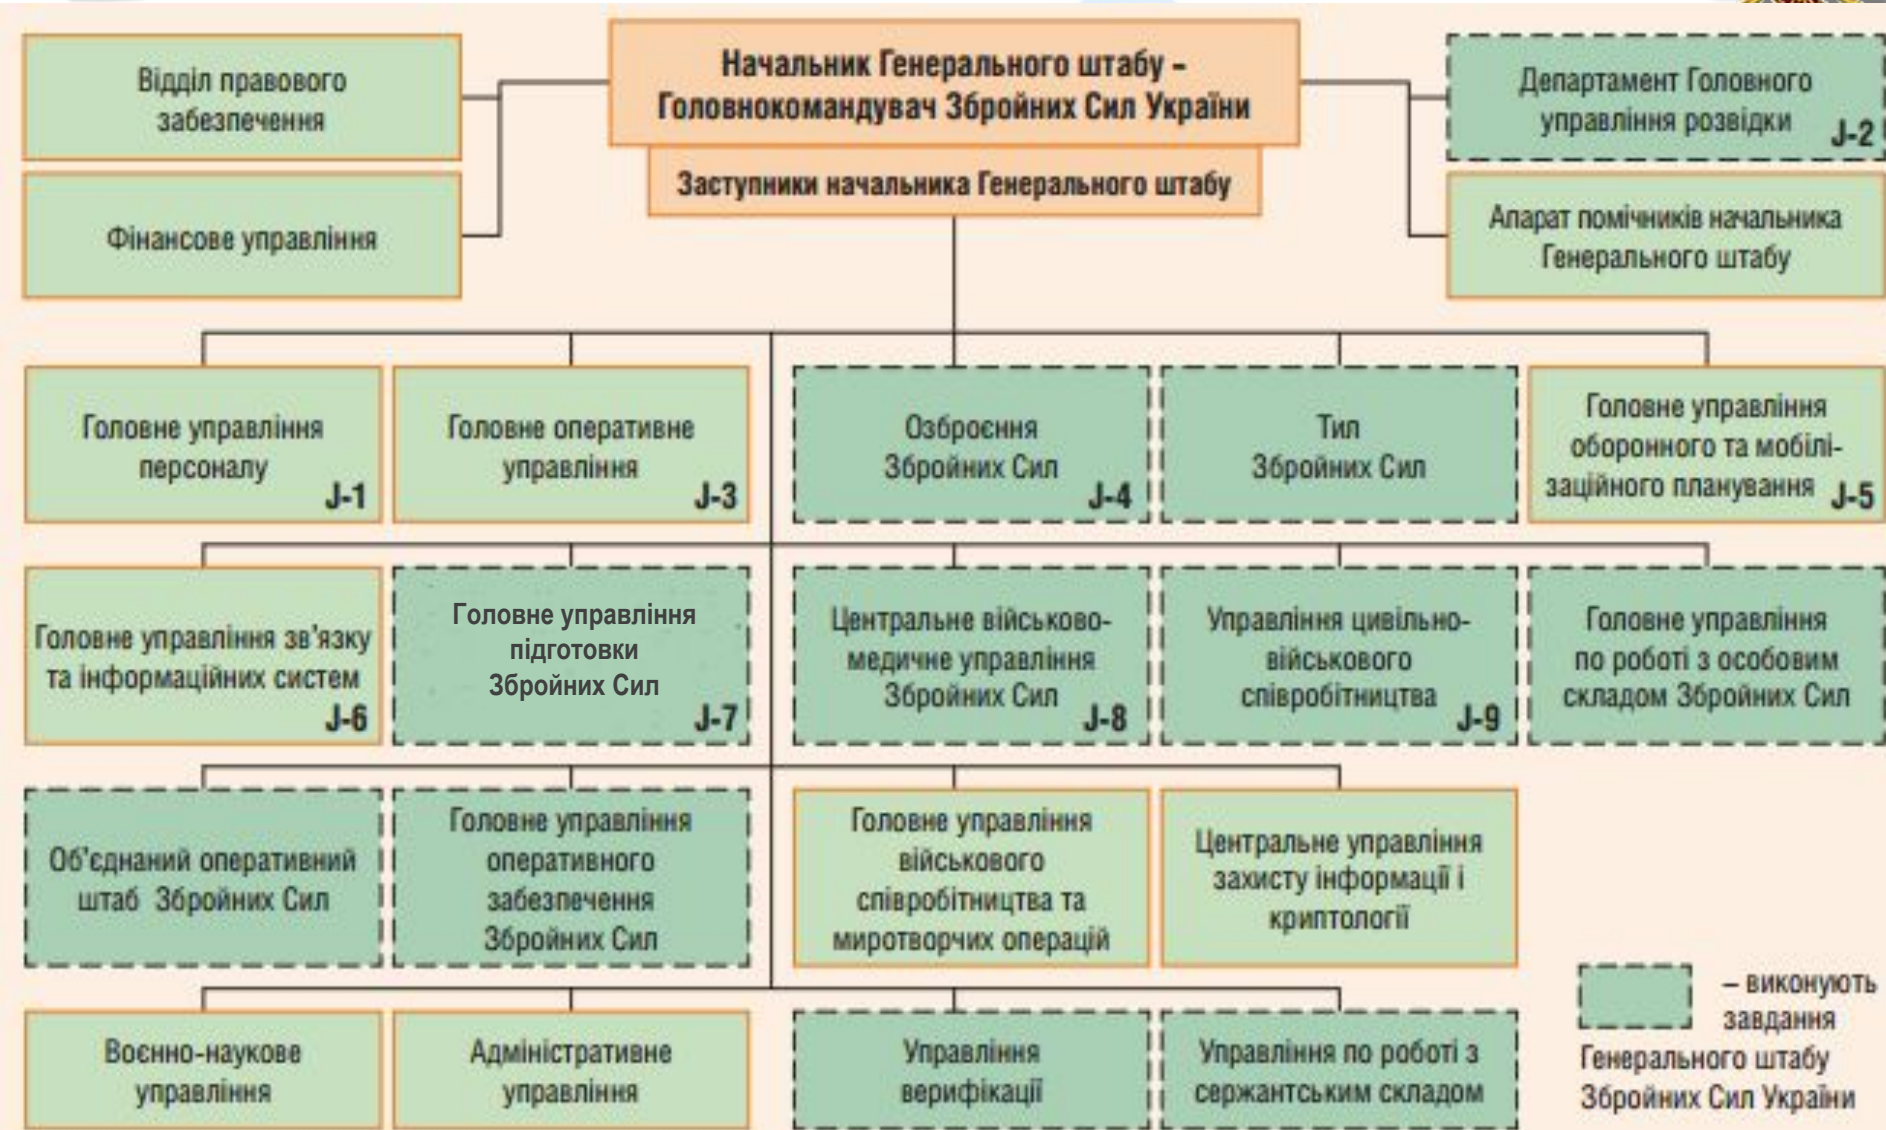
Начальник Генерального штабу – Головнокомандувач Збройних Сил України

Заступники начальника Генерального штабу

Відділ правового забезпечення

Фінансове управління

Департамент Головного управління розвідки J-2

Апарат помічників начальника Генерального штабу

Головне управління персоналу J-1

Головне оперативне управління J-3

Озброєння Збройних Сил J-4

Тил Збройних Сил

Головне управління оборонного та мобілізаційного планування J-5

Головне управління зв'язку та інформаційних систем J-6

Головне управління підготовки Збройних Сил J-7

Центральне військово-медичне управління Збройних Сил J-8

Управління цивільно-військового співробітництва J-9

Головне управління по роботі з особовим складом Збройних Сил

Об'єднаний оперативний штаб Збройних Сил

Головне управління оперативного забезпечення Збройних Сил

Головне управління військового співробітництва та миротворчих операцій

Центральне управління захисту інформації і криптології

Воєнно-наукове управління

Адміністративне управління

Управління верифікації

Управління по роботі з сержантським складом

– виконують завдання Генерального штабу Збройних Сил України